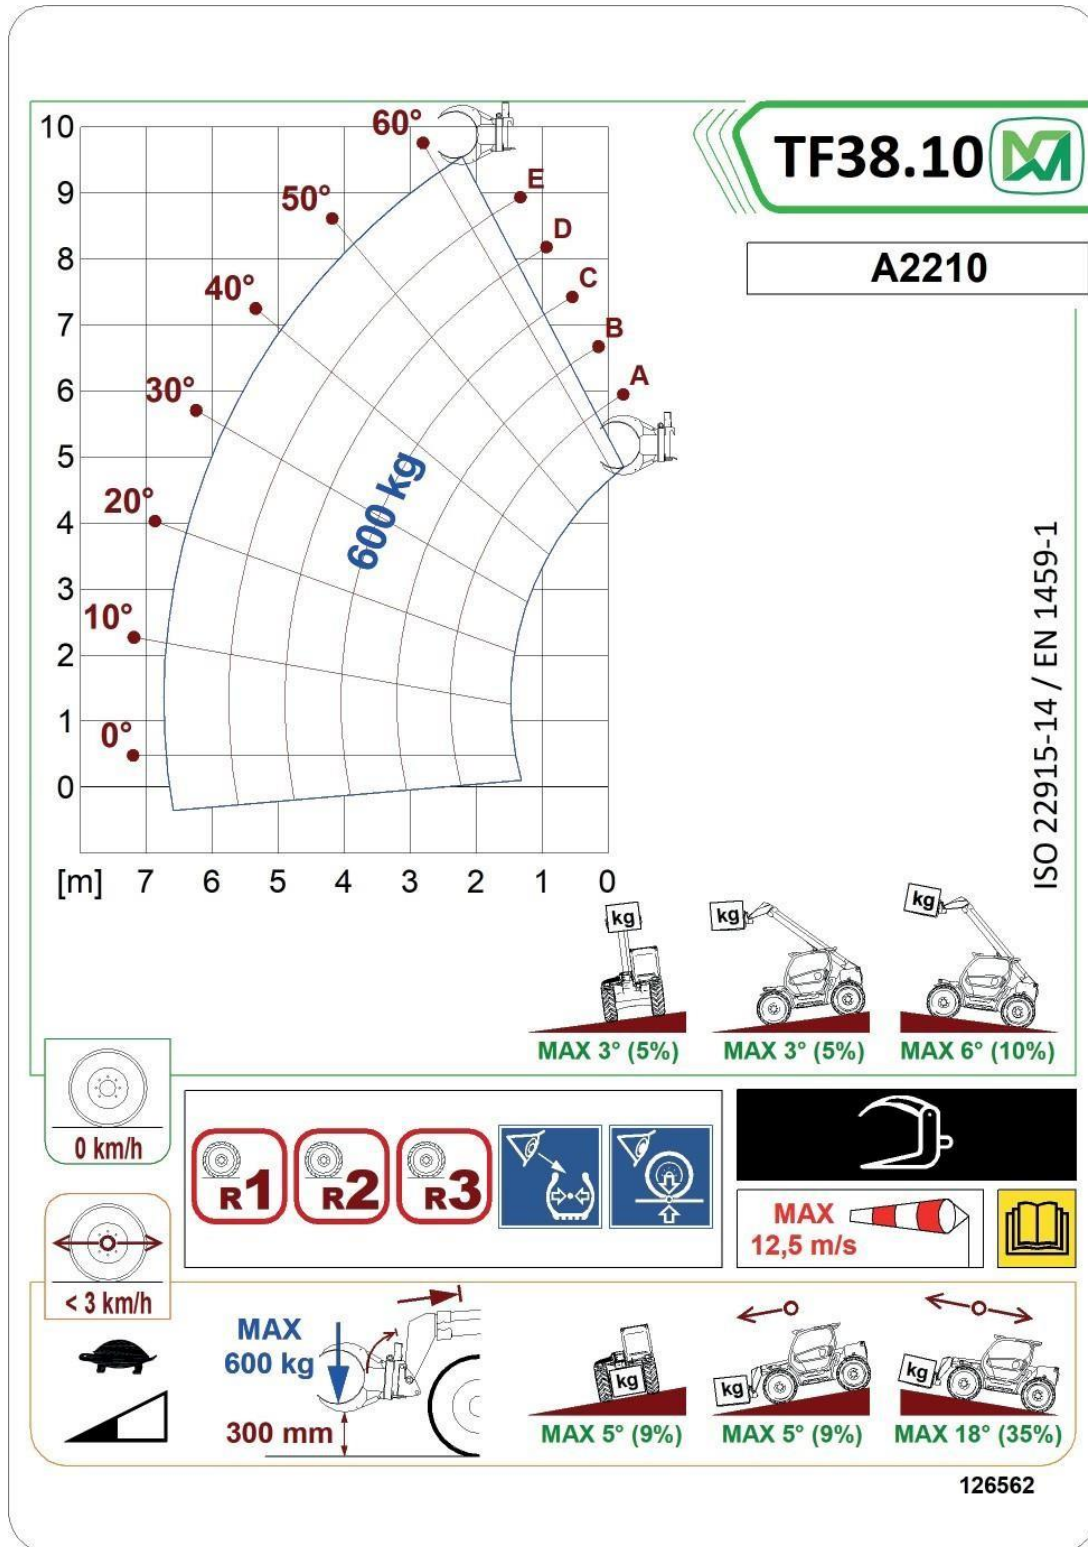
TF38.10

A2210

10
9
8
7
6
5
4
3
2
1
0

60°
50°
40°
30°
20°
10°
0°

E
D
C
B
A

600 kg

[m] 7 6 5 4 3 2 1 0

ISO 22915-14 / EN 1459-1

kg
kg
kg

MAX 3° (5%)
MAX 3° (5%)
MAX 6° (10%)

0 km/h

R1
R2
R3

MAX
12,5 m/s

< 3 km/h

MAX
600 kg

300 mm

kg
kg
kg

MAX 5° (9%)
MAX 5° (9%)
MAX 18° (35%)

126562